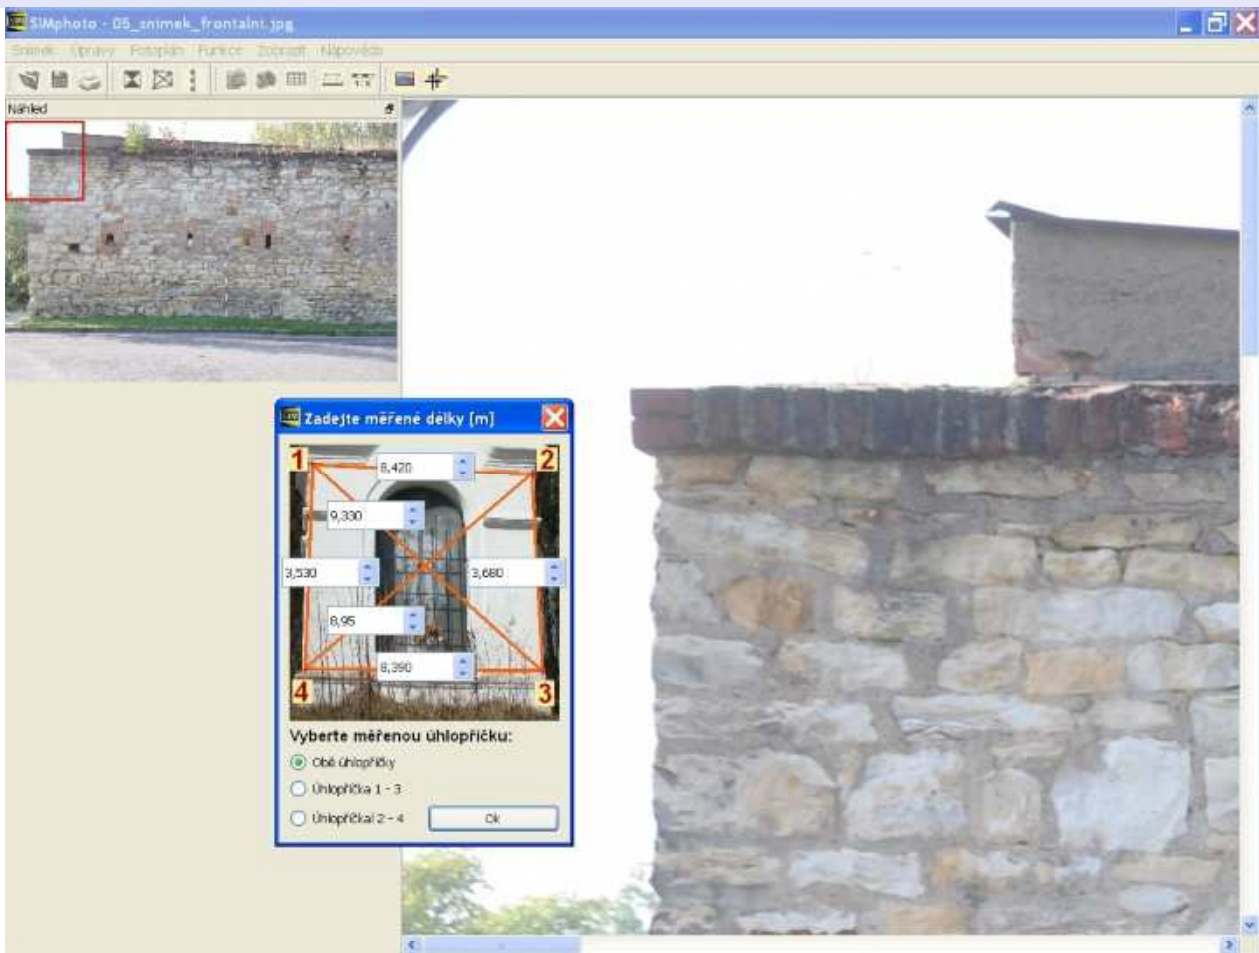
SIMphoto - 05_snimek_frontalni.jpg

Snímek Úpravy Fotoplán Funkce Zobrazit Nápověda

Náhled

Zadejte měřené délky [m]

1

2

8,420

9,330

3,530

3,680

8,95

8,390

4

3

Vyberte měřenou úhlopříčku:

Obě úhlopříčky

Úhlopříčka 1 - 3

Úhlopříčka 2 - 4

Ok